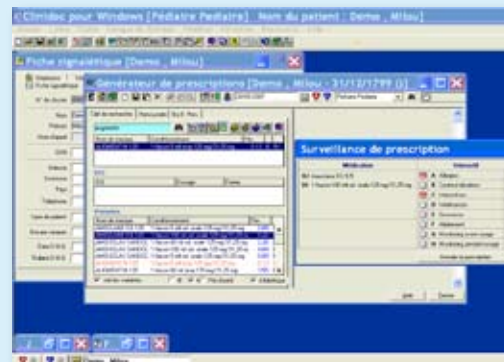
Clinidoc pour Windows [Pédiatre Pediatre] Nom du patient : Demo , Milou]

Fiche signalétique [Demo , Milou]

Générateur de prescriptions [Demo , Milou - 31/12/1799 (i)]

Surveillance de prescription

Médication

Interactif

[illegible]